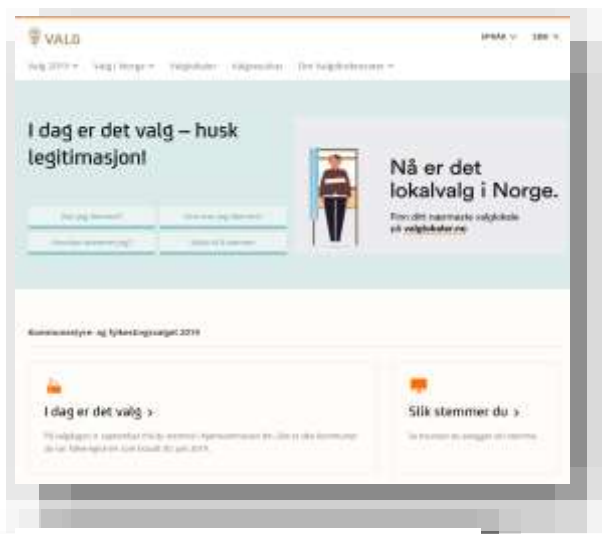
VALG

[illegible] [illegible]

Valg 2019 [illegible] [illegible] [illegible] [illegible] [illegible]

I dag er det valg – husk legitimasjon!

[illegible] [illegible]
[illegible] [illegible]

Nå er det lokalvalg i Norge.

Finn ditt nærmeste valglokale på valglokaler.no

Kommunestyre- og fylkestingsvalget 2019

I dag er det valg >

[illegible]

Slik stemmer du >

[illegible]